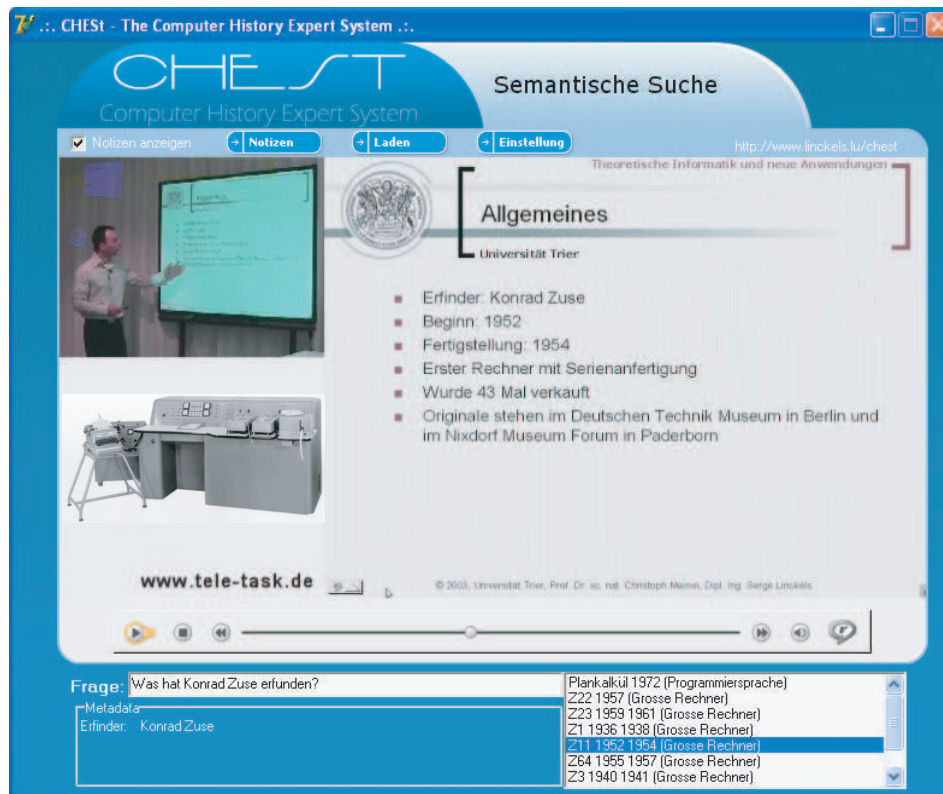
.:. CHESt - The Computer History Expert System .:.

CHEST
Computer History Expert System

Semantische Suche

Notizen anzeigen
Notizen
Laden
Einstellung

http://www.linckels.lu/chest

Theoretische Informatik und neue Anwendungen

Allgemeines

Universität Trier

Erfinder: Konrad Zuse
Beginn: 1952
Fertigstellung: 1954
Erster Rechner mit Serienanfertigung
Wurde 43 Mal verkauft
Originale stehen im Deutschen Technik Museum in Berlin und im Nixdorf Museum Forum in Paderborn

www.tele-task.de

© 2003, Universität Trier, Prof. Dr. sc. nat. Christoph Meinel, Dipl. Ing. Serge Linckels

Frage: Was hat Konrad Zuse erfunden?

Metadata
Erfinder: Konrad Zuse

Plankalkül 1972 (Programmiersprache)
Z22 1957 (Grosse Rechner)
Z23 1959 1961 (Grosse Rechner)
Z1 1936 1938 (Grosse Rechner)
Z11 1952 1954 (Grosse Rechner)
Z64 1955 1957 (Grosse Rechner)
Z3 1940 1941 (Grosse Rechner)